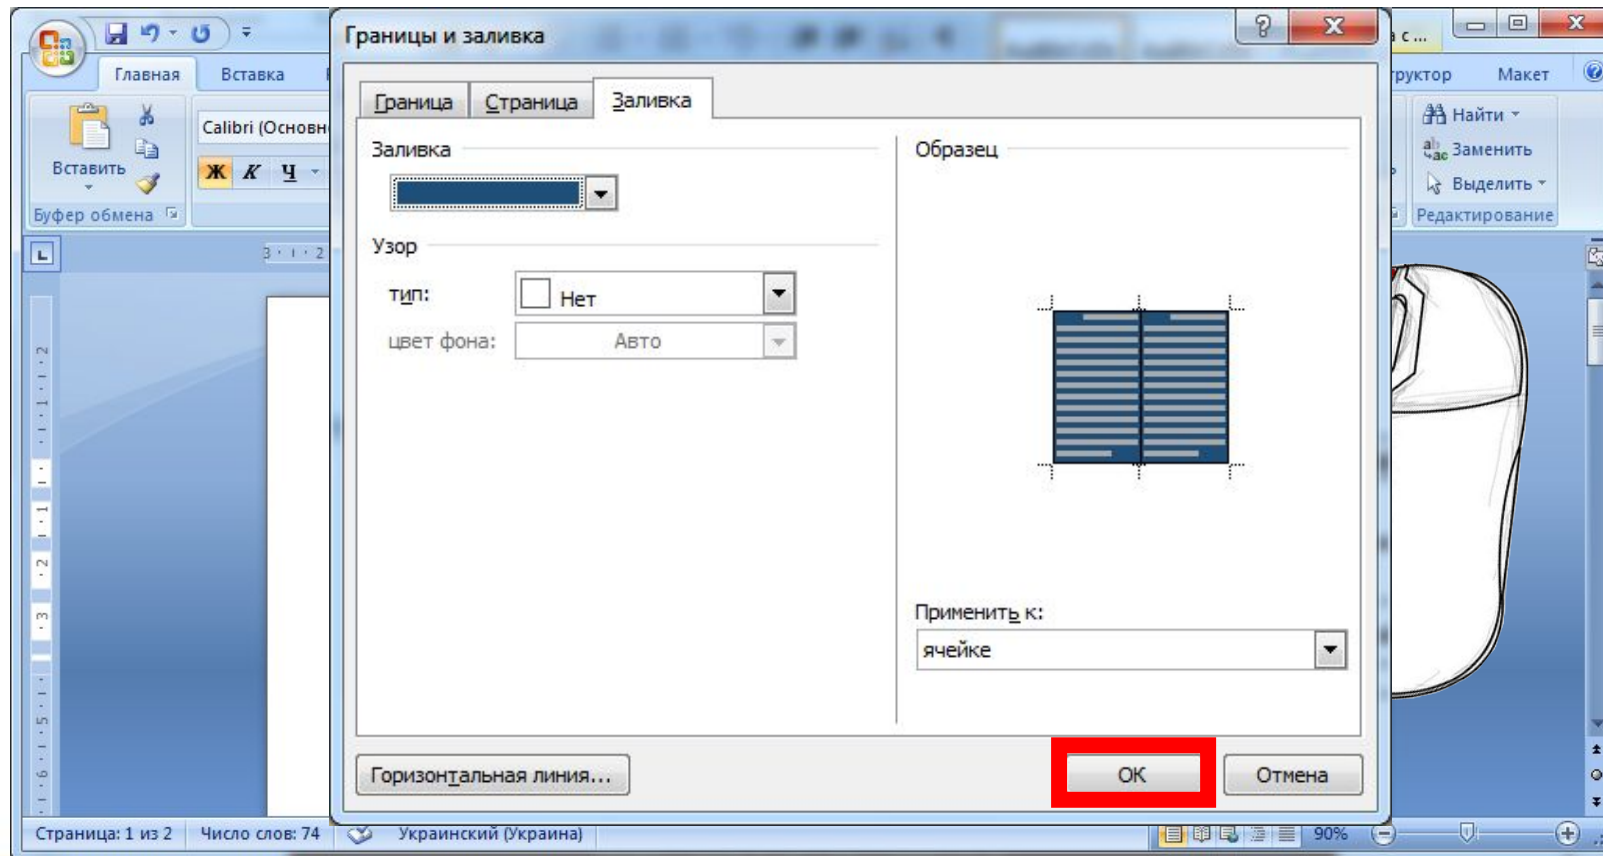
Главная
Вставка
Вставить
Буфер обмена
Calibri (Основн
Ж К Ч
а с...
руктор
Макет
Найти
Заменить
Выделить
Редактирование

Границы и заливка
?
X
Граница
Страница
Заливка
Заливка
Узор
тип:
Нет
цвет фона:
Авто
Образец
Применить к:
ячейке
Горизонтальная линия...
ОК
Отмена

Страница: 1 из 2
Число слов: 74
Украинский (Украина)
90%